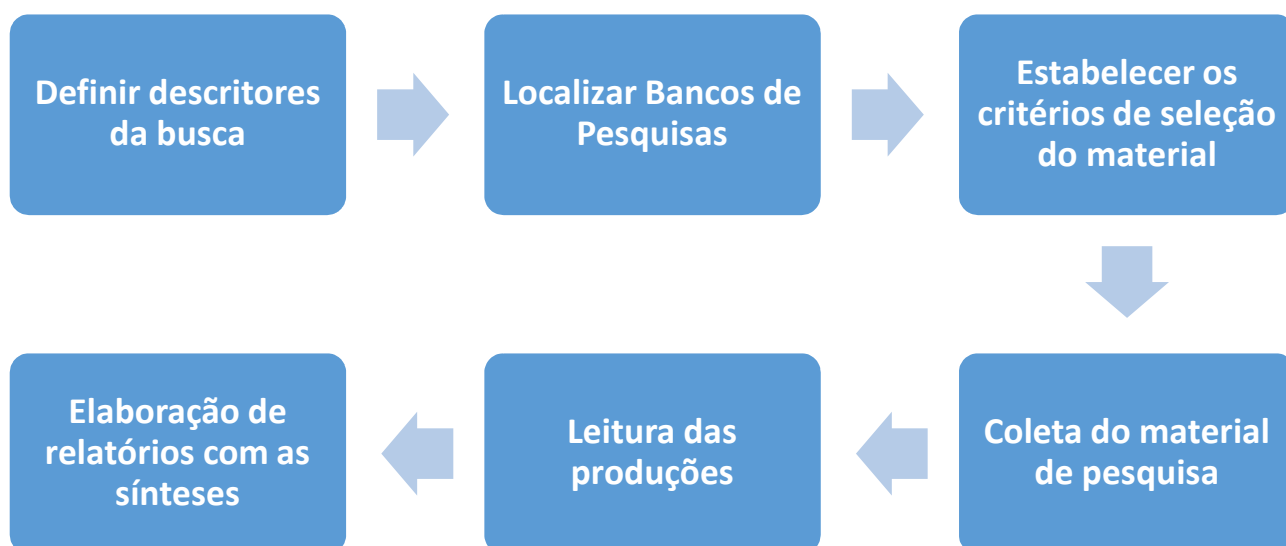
Definir descritores da busca

Localizar Bancos de Pesquisas

Estabelecer os critérios de seleção do material

Coleta do material de pesquisa

Leitura das produções

Elaboração de relatórios com as sínteses